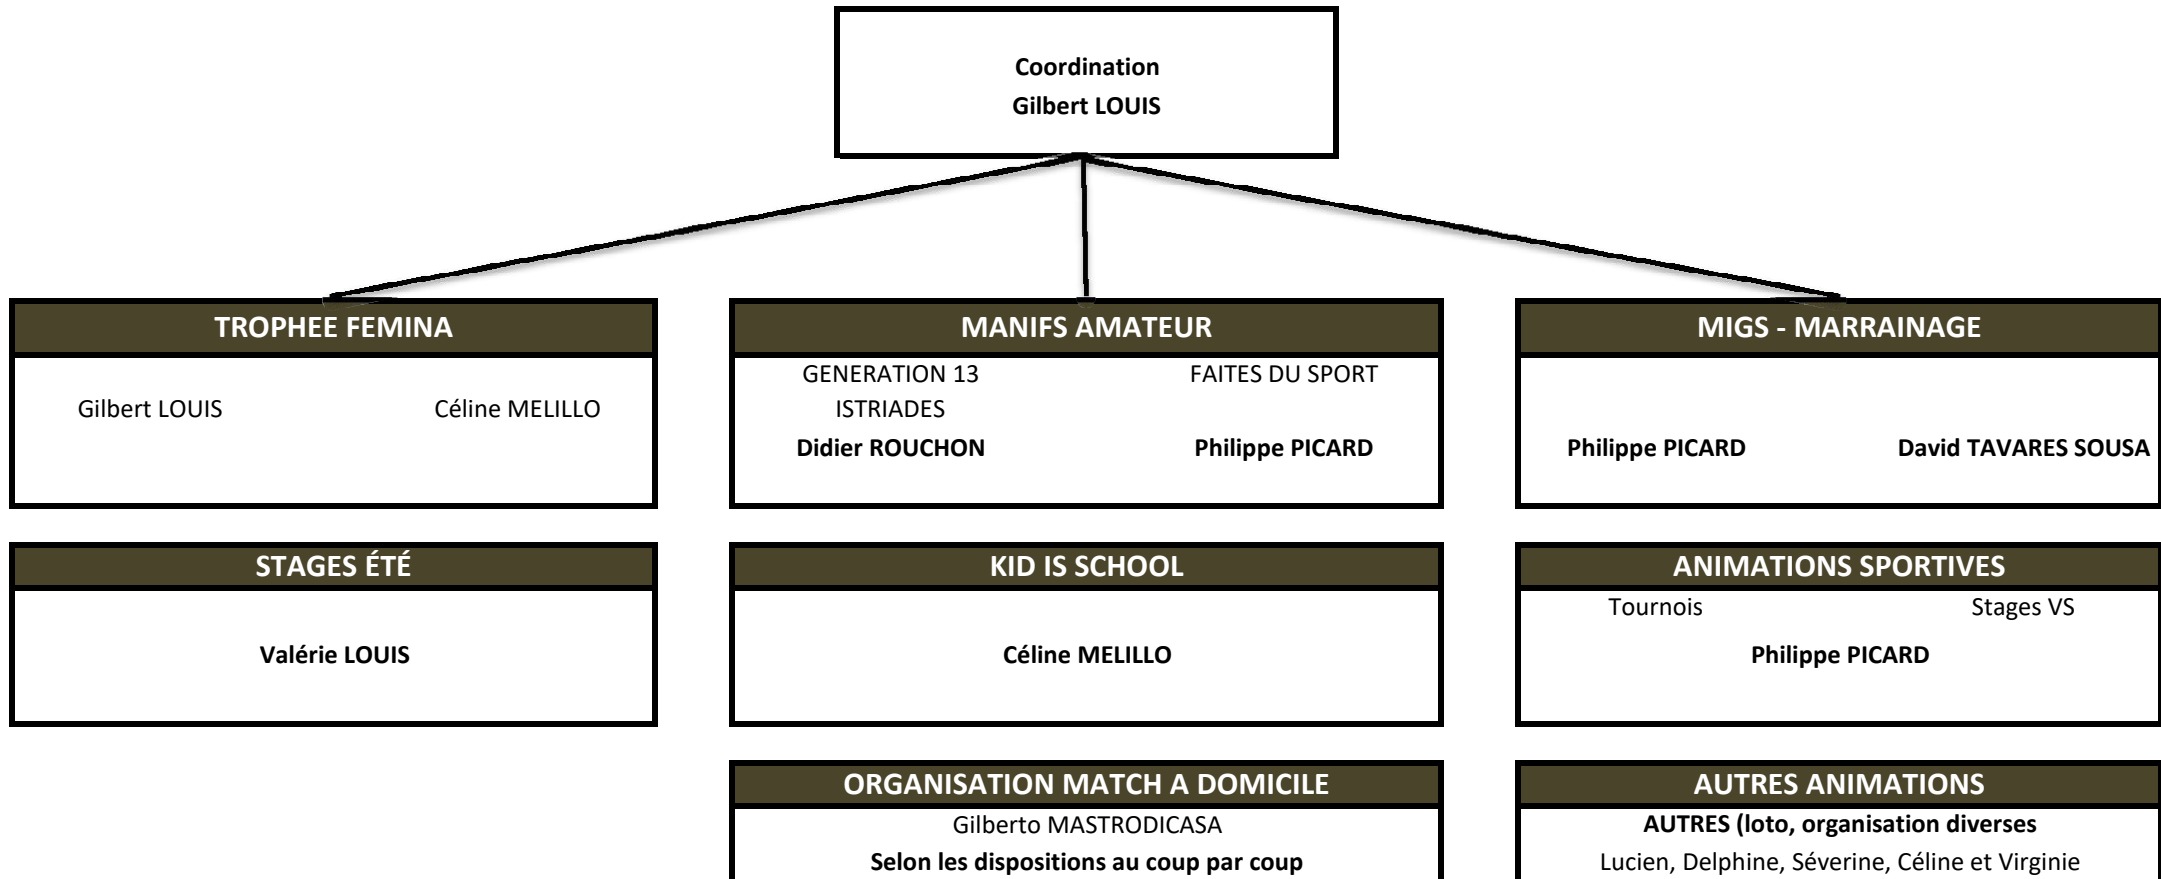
Coordination
Gilbert LOUIS

TROPHEE FEMINA

Gilbert LOUIS Céline MELILLO

MANIFS AMATEUR

GENERATION 13
ISTRIADES
Didier ROUCHON

FAITES DU SPORT
Philippe PICARD

MIGS - MARRAINAGE

Philippe PICARD David TAVARES SOUSA

STAGES ÉTÉ

Valérie LOUIS

KID IS SCHOOL

Céline MELILLO

ANIMATIONS SPORTIVES

Tournois Stages VS

Philippe PICARD

ORGANISATION MATCH A DOMICILE

Gilberto MASTRODICASA

Selon les dispositions au coup par coup

AUTRES ANIMATIONS

AUTRES (loto, organisation diverses

Lucien, Delphine, Séverine, Céline et Virginie